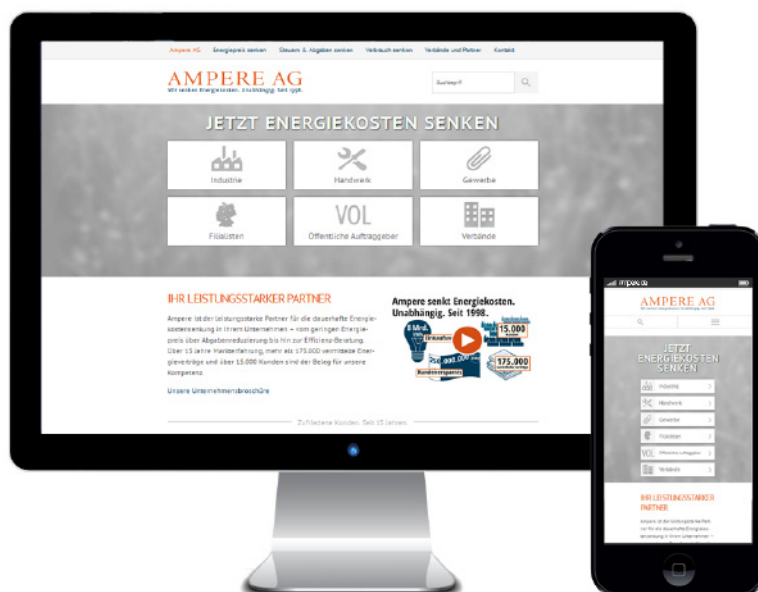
Ampere AG Energiepreis senken Steuern & Abgaben senken Verbrauch senken Verbände und Partner Kontakt

AMPERE AG
Wir senken Energiekosten. Unabhängig. Seit 1998.

Suchbegriff

JETZT ENERGIEKOSTEN SENKEN

Industrie
Handwerk
Gewerbe
Filialisten
VOL
Öffentliche Auftraggeber
Verbände

IHR LEISTUNGSSTARKER PARTNER

Ampere ist der leistungsstarke Partner für die dauerhafte Energiekostensenkung in Ihrem Unternehmen – vom geringen Energiepreis über Abgabenreduzierung bis hin zur Effizienz-Beratung. Über 15 Jahre Marktanfahrung, mehr als 175.000 vermittelte Energieverträge und über 15.000 Kunden sind der Beleg für unsere Kompetenz.

Unsere Unternehmensbroschüre

Ampere senkt Energiekosten. Unabhängig. Seit 1998.

15.000
175.000

Zufriedene Kunden. Seit 15 Jahren.

ampere.de

AMPERE AG

JETZT ENERGIEKOSTEN SENKEN

Industrie
Handwerk
Gewerbe
Filialisten
VOL Öffentliche Auftraggeber
Verbände

IHR LEISTUNGSSTARKER PARTNER

Ampere ist der leistungsstarke Partner für die dauerhafte Energiekostensenkung in Ihrem Unternehmen –